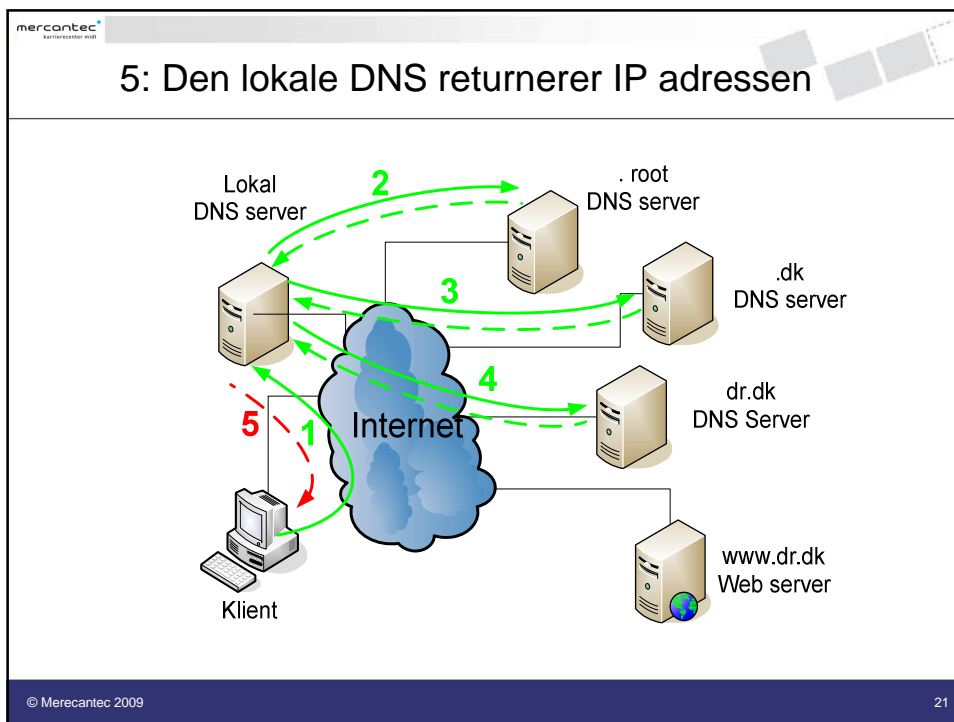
mercantec
karrierecenter midt

5: Den lokale DNS returnerer IP adressen

Lokal
DNS server

2

. root
DNS server

3

.dk
DNS server

4

dr.dk
DNS Server

5

1

Internet

Klient

www.dr.dk
Web server

© Merecantec 2009

21